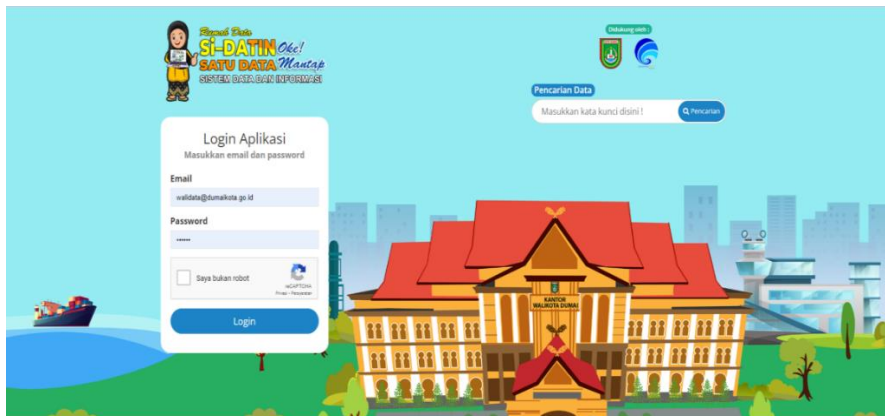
Rumah Data
SI-DATIN Oke!
SATU DATA Mantap
SISTEM DATA DAN INFORMASI

Didukung oleh :

Pencarian Data
Masukkan kata kunci disini !
Pencarian

Login Aplikasi
Masukkan email dan password

Email
walidata@dumaikota.go.id

Password
••••••

Saya bukan robot
reCAPTCHA
Privasi - Persyaratan

Login

KANTOR WALIKOTA DUMAI